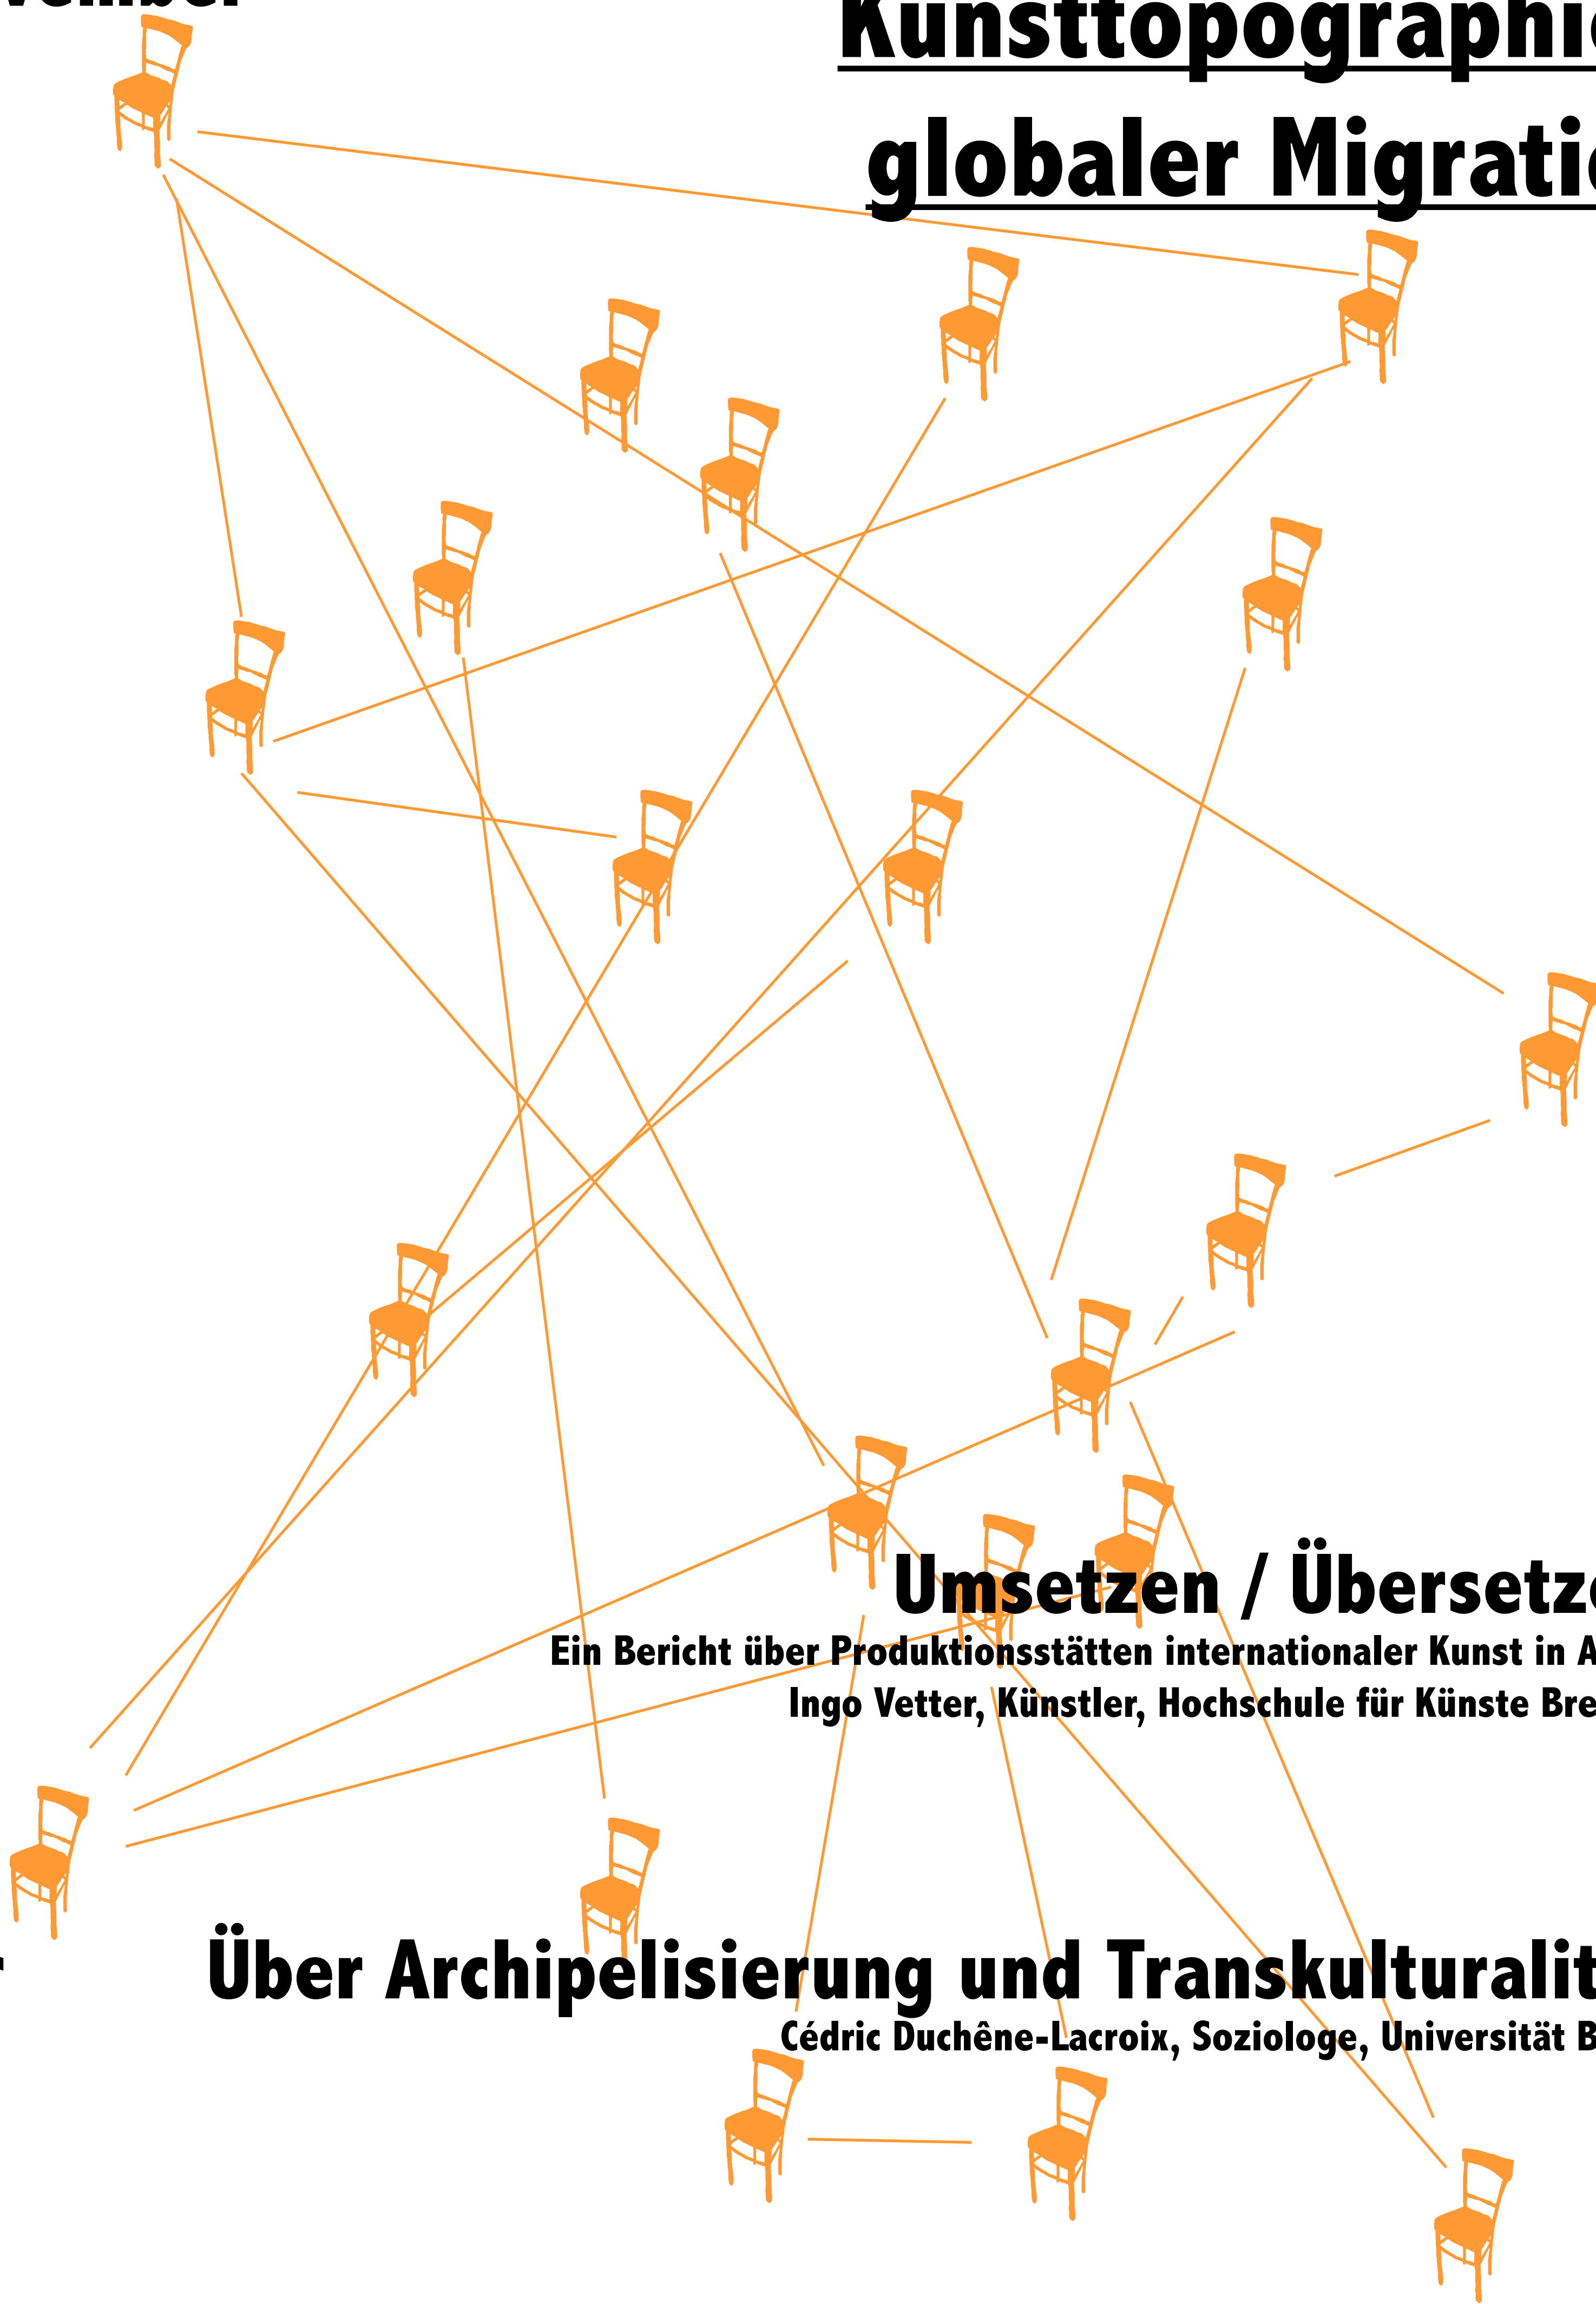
vember

Kunsttopographie
globaler Migratio

Umsetzen / Übersetz
Ein Bericht über Produktionsstätten internationaler Kunst in A
Ingo Vetter, Künstler, Hochschule für Künste Bre

Über Archipelisierung und Transkulturalit
Cédric Duchêne-Lacroix, Soziologe, Universität B